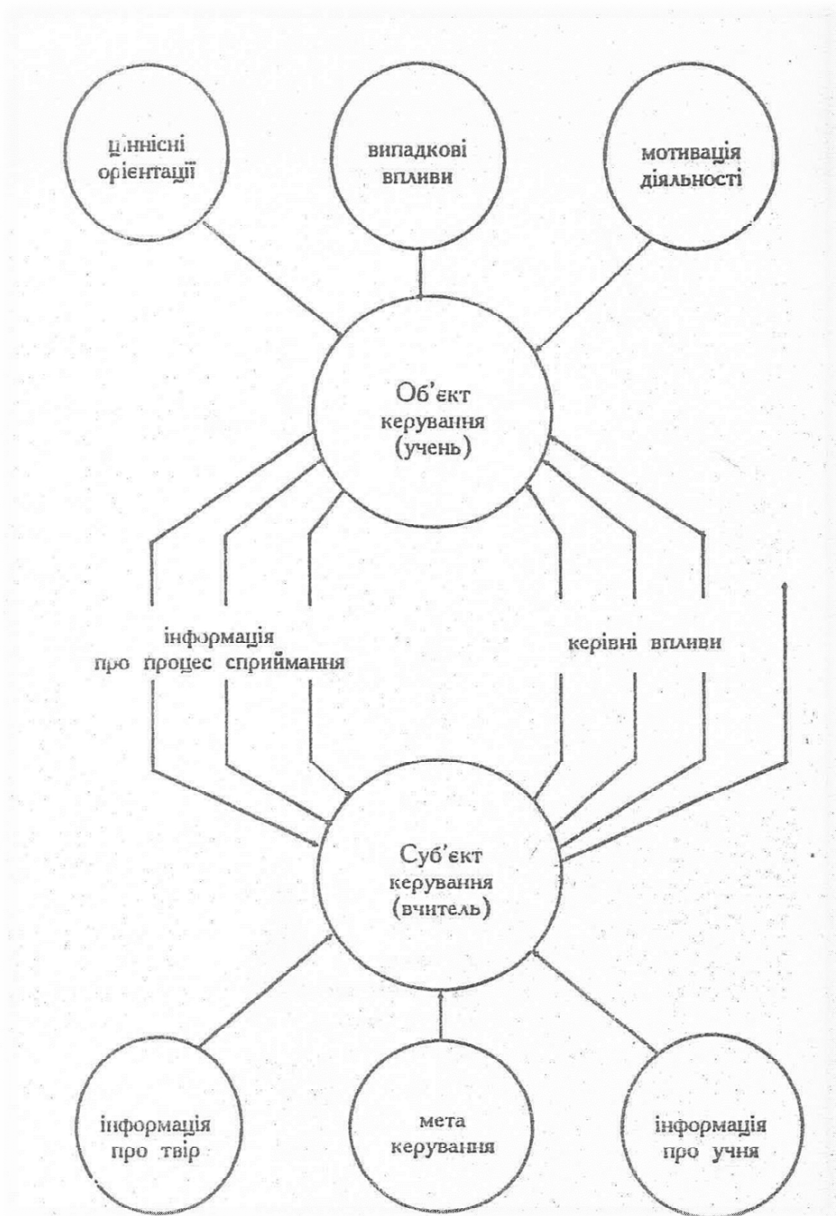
ціннісні орієнтації

випадкові впливи

мотивація діяльності

Об'єкт керування (учень)

інформація про процес сприймання

керівні впливи

Суб'єкт керування (вчитель)

інформація про твір

мета керування

інформація про учня